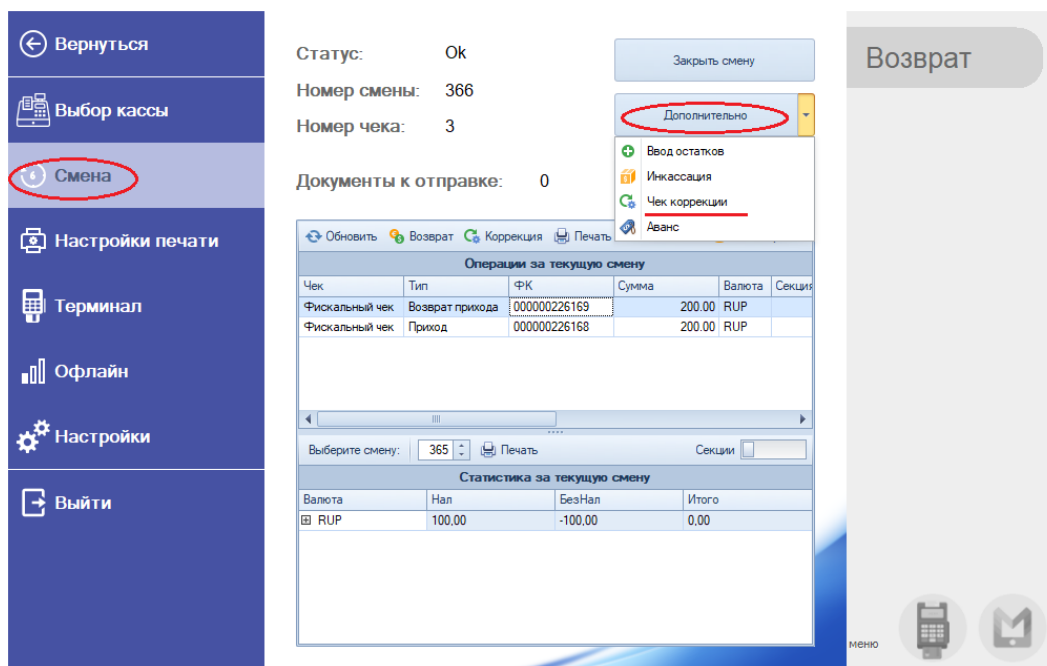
Вернуться

Выбор кассы

Смена

Настройки печати

Терминал

Офлайн

Настройки

Выйти

Статус: Ok

Номер смены: 366

Номер чека: 3

Документы к отправке: 0

Закрыть смену

Дополнительно

Ввод остатков

Инкассация

Чек коррекции

Аванс

Возврат

Обновить Возврат Коррекция Печать

Операции за текущую смену

| Чек | Тип | ФК | Сумма | Валюта | Секция |
|---|---|---|---|---|---|
| Фискальный чек | Возврат прихода | 000000226169 | 200.00 | RUP | |
| Фискальный чек | Приход | 000000226168 | 200.00 | RUP | |

Выберите смену: 365 Печать Секции

Статистика за текущую смену

| Валюта | Нал | БезНал | Итого |
|---|---|---|---|
| RUP | 100,00 | -100,00 | 0,00 |

меню